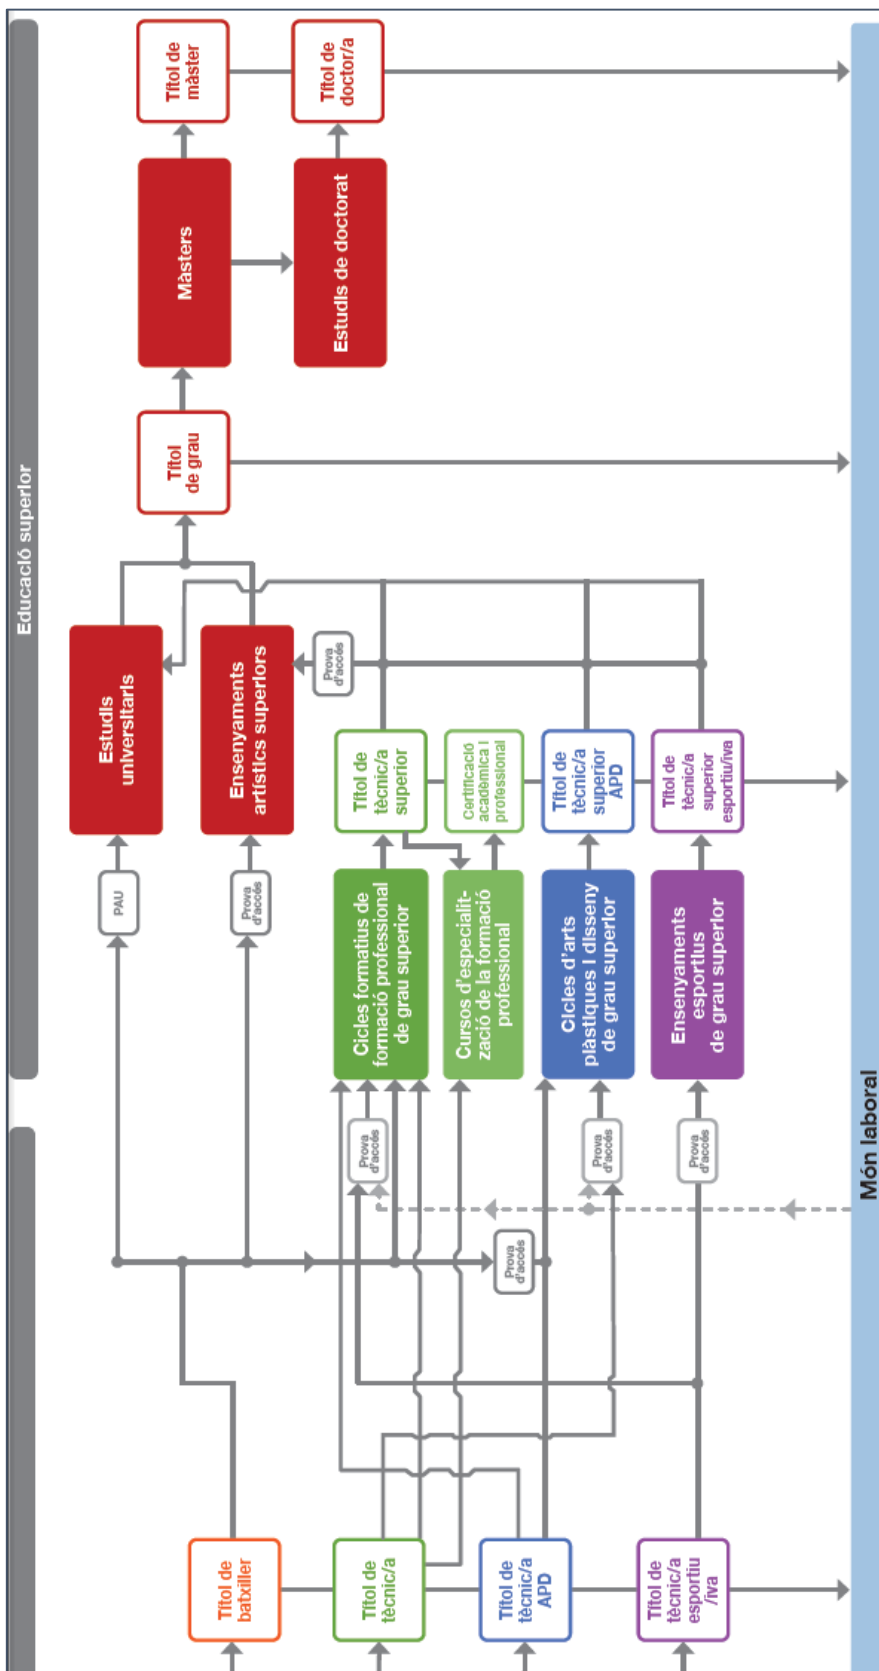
Educació superior

Títol de màster

Títol de doctor/a

Màsters

Estudis de doctorat

Títol de grau

Estudis universitaris

Ensenyaments artístics superiors

Prova d'accés

PAU

Prova d'accés

Títol de tècnic/a superior

Certificació acadèmica i professional

Títol de tècnic/a superior APD

Títol de tècnic/a superior esportiu/iva

Cicles formatius de formació professional de grau superior

Cursos d'especialització de la formació professional

Cicles d'arts plàstiques i disseny de grau superior

Ensenyaments esportius de grau superior

Prova d'accés

Prova d'accés

Prova d'accés

Prova d'accés

Títol de batxiller

Títol de tècnic/a

Títol de tècnic/a APD

Títol de tècnic/a esportiu /iva

Món laboral